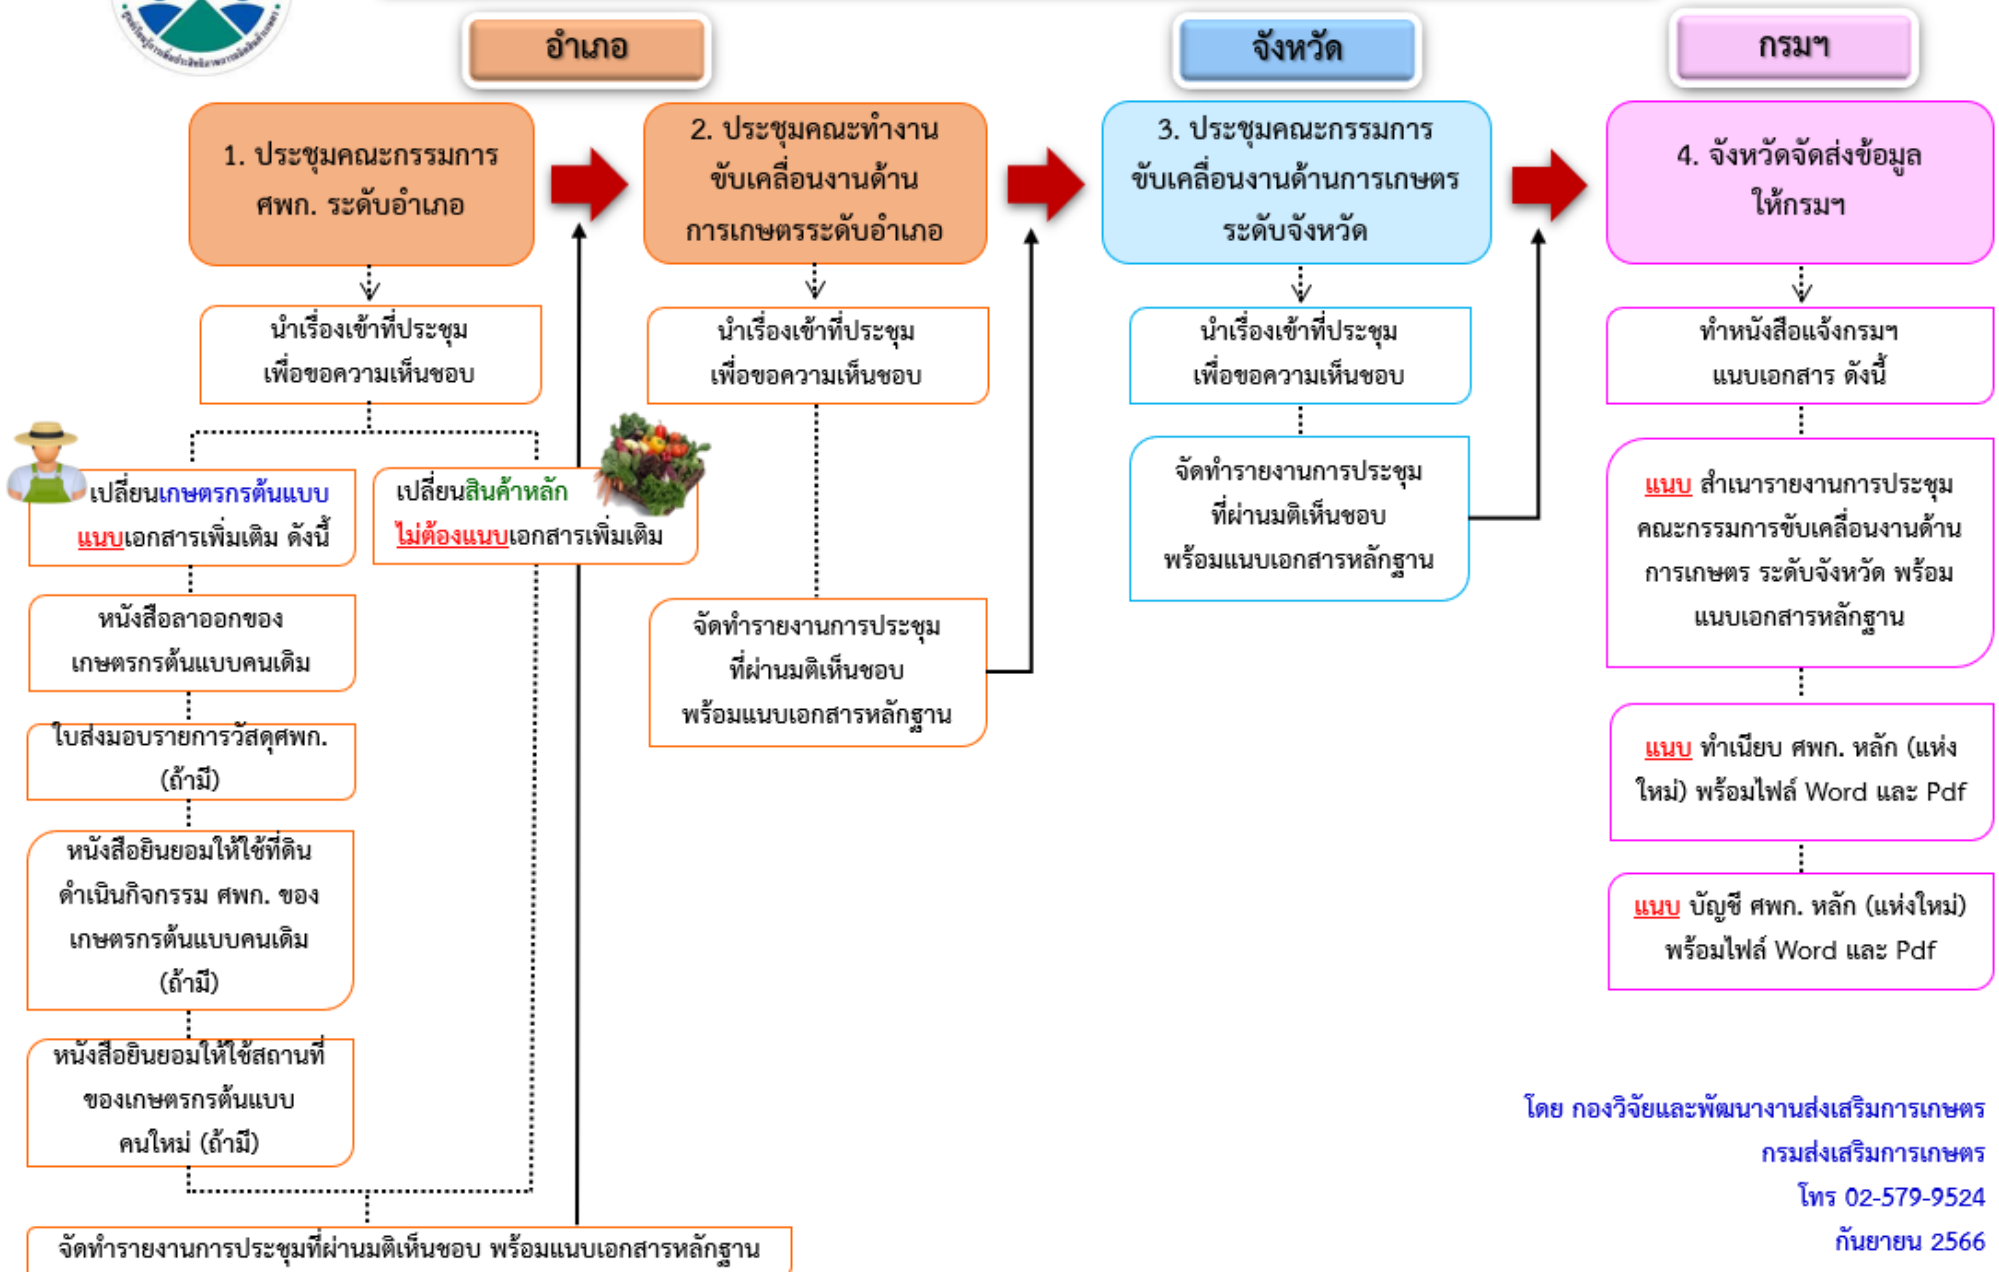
อำเภอ

จังหวัด

กรมฯ

1. ประชุมคณะกรรมการ ศพก. ระดับอำเภอ

2. ประชุมคณะทำงานขับเคลื่อนงานด้านการเกษตรระดับอำเภอ

3. ประชุมคณะกรรมการขับเคลื่อนงานด้านการเกษตร ระดับจังหวัด

4. จังหวัดจัดส่งข้อมูลให้กรมฯ

นำเรื่องเข้าที่ประชุม เพื่อขอความเห็นชอบ

นำเรื่องเข้าที่ประชุม เพื่อขอความเห็นชอบ

นำเรื่องเข้าที่ประชุม เพื่อขอความเห็นชอบ

ทำหนังสือแจ้งกรมฯ แนบเอกสาร ดังนี้

เปลี่ยนเกษตรกรต้นแบบ แนบเอกสารเพิ่มเติม ดังนี้

เปลี่ยนสินค้าหลัก ไม่ต้องแนบเอกสารเพิ่มเติม

หนังสือลาออกของเกษตรกรต้นแบบคนเดิม

ใบส่งมอบรายการวัสดุศพก. (ถ้ามี)

หนังสือยินยอมให้ใช้ที่ดินดำเนินกิจกรรม ศพก. ของเกษตรกรต้นแบบคนเดิม (ถ้ามี)

หนังสือยินยอมให้ใช้สถานที่ของเกษตรกรต้นแบบคนใหม่ (ถ้ามี)

จัดทำรายงานการประชุมที่ผ่านมติเห็นชอบ พร้อมแนบเอกสารหลักฐาน

จัดทำรายงานการประชุม ที่ผ่านมติเห็นชอบ พร้อมแนบเอกสารหลักฐาน

จัดทำรายงานการประชุม ที่ผ่านมติเห็นชอบ พร้อมแนบเอกสารหลักฐาน

แนบ สำเนารายงานการประชุมคณะกรรมการขับเคลื่อนงานด้านการเกษตร ระดับจังหวัด พร้อมแนบเอกสารหลักฐาน

แนบ ทำเนียบ ศพก. หลัก (แห่งใหม่) พร้อมไฟล์ Word และ Pdf

แนบ บัญชี ศพก. หลัก (แห่งใหม่) พร้อมไฟล์ Word และ Pdf

โดย กองวิจัยและพัฒนางานส่งเสริมการเกษตร
กรมส่งเสริมการเกษตร
โทร 02-579-9524
กันยายน 2566